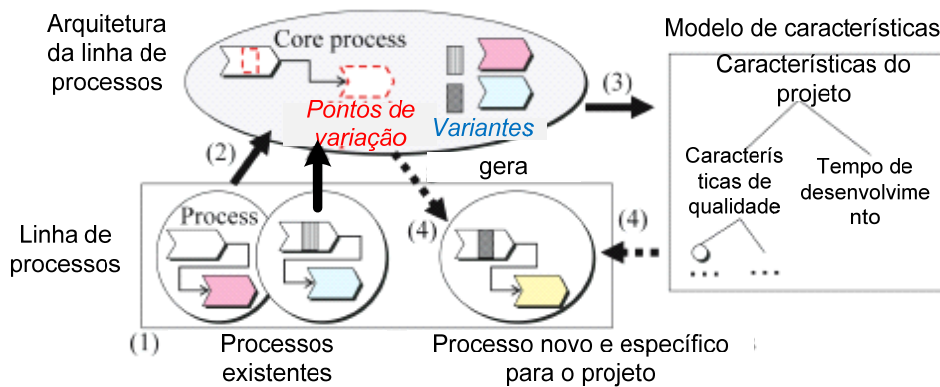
Arquitetura da linha de processos

Core process

Pontos de variação

Variantes

Modelo de características

Características do projeto

Caracterís ticas de qualidade

Tempo de desenvolvime nto

(3)

(2)

gera

(4)

(4)

Linha de processos

Process

(1)

Processos existentes

Processo novo e específico para o projeto

...

...